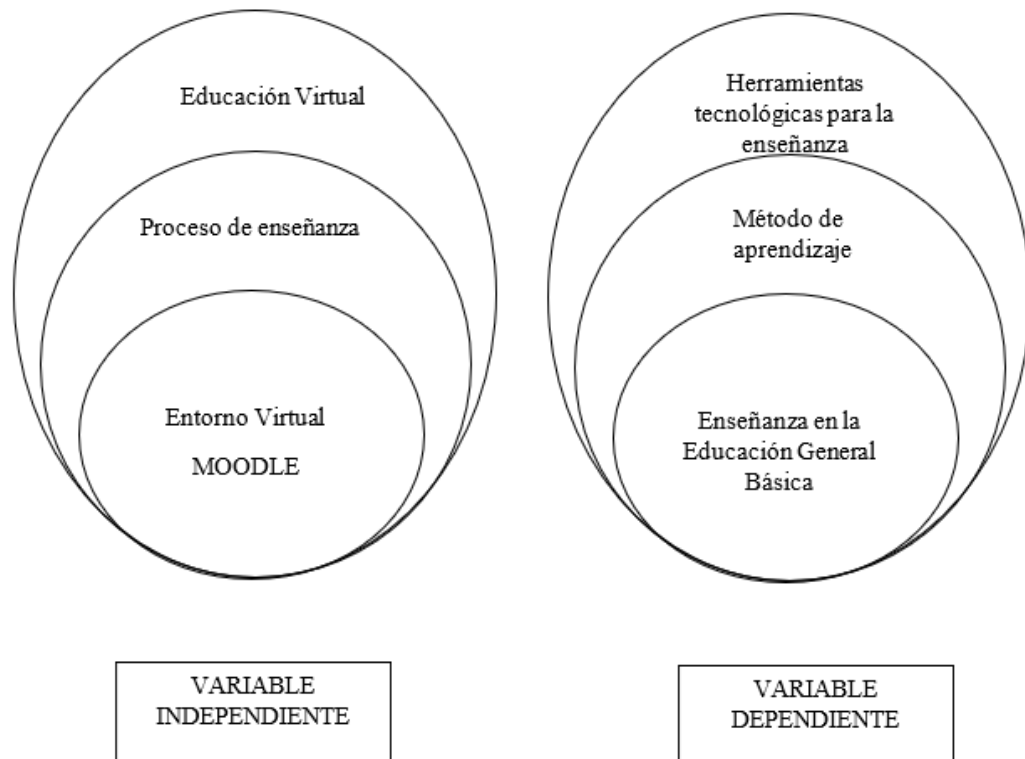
Educación Virtual

Proceso de enseñanza

Entorno Virtual

MOODLE

Herramientas tecnológicas para la enseñanza

Método de aprendizaje

Enseñanza en la Educación General Básica

VARIABLE INDEPENDIENTE

VARIABLE DEPENDIENTE